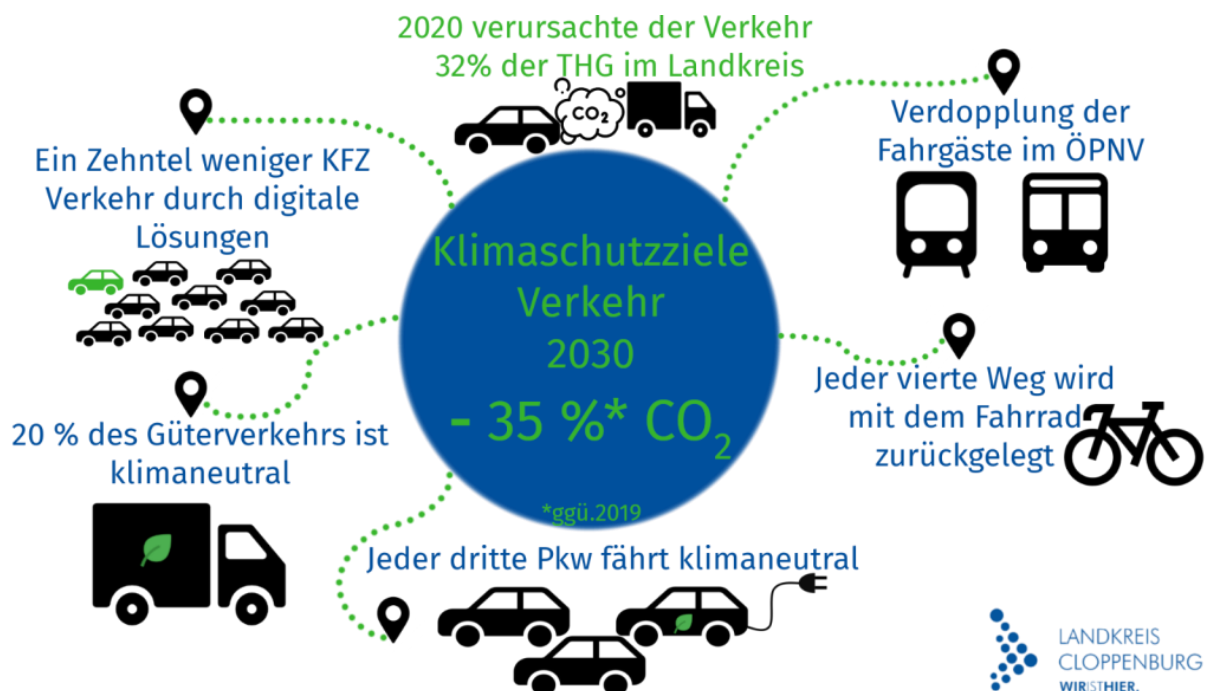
2020 verursachte der Verkehr 32% der THG im Landkreis

$CO_2$

Verdopplung der Fahrgäste im ÖPNV

Ein Zehntel weniger KFZ Verkehr durch digitale Lösungen

Klimaschutzziele Verkehr 2030

- 35 %* $CO_2$

*ggü.2019

Jeder vierte Weg wird mit dem Fahrrad zurückgelegt

20 % des Güterverkehrs ist klimaneutral

Jeder dritte Pkw fährt klimaneutral

LANDKREIS CLOPPENBURG
WIRISTHIER.